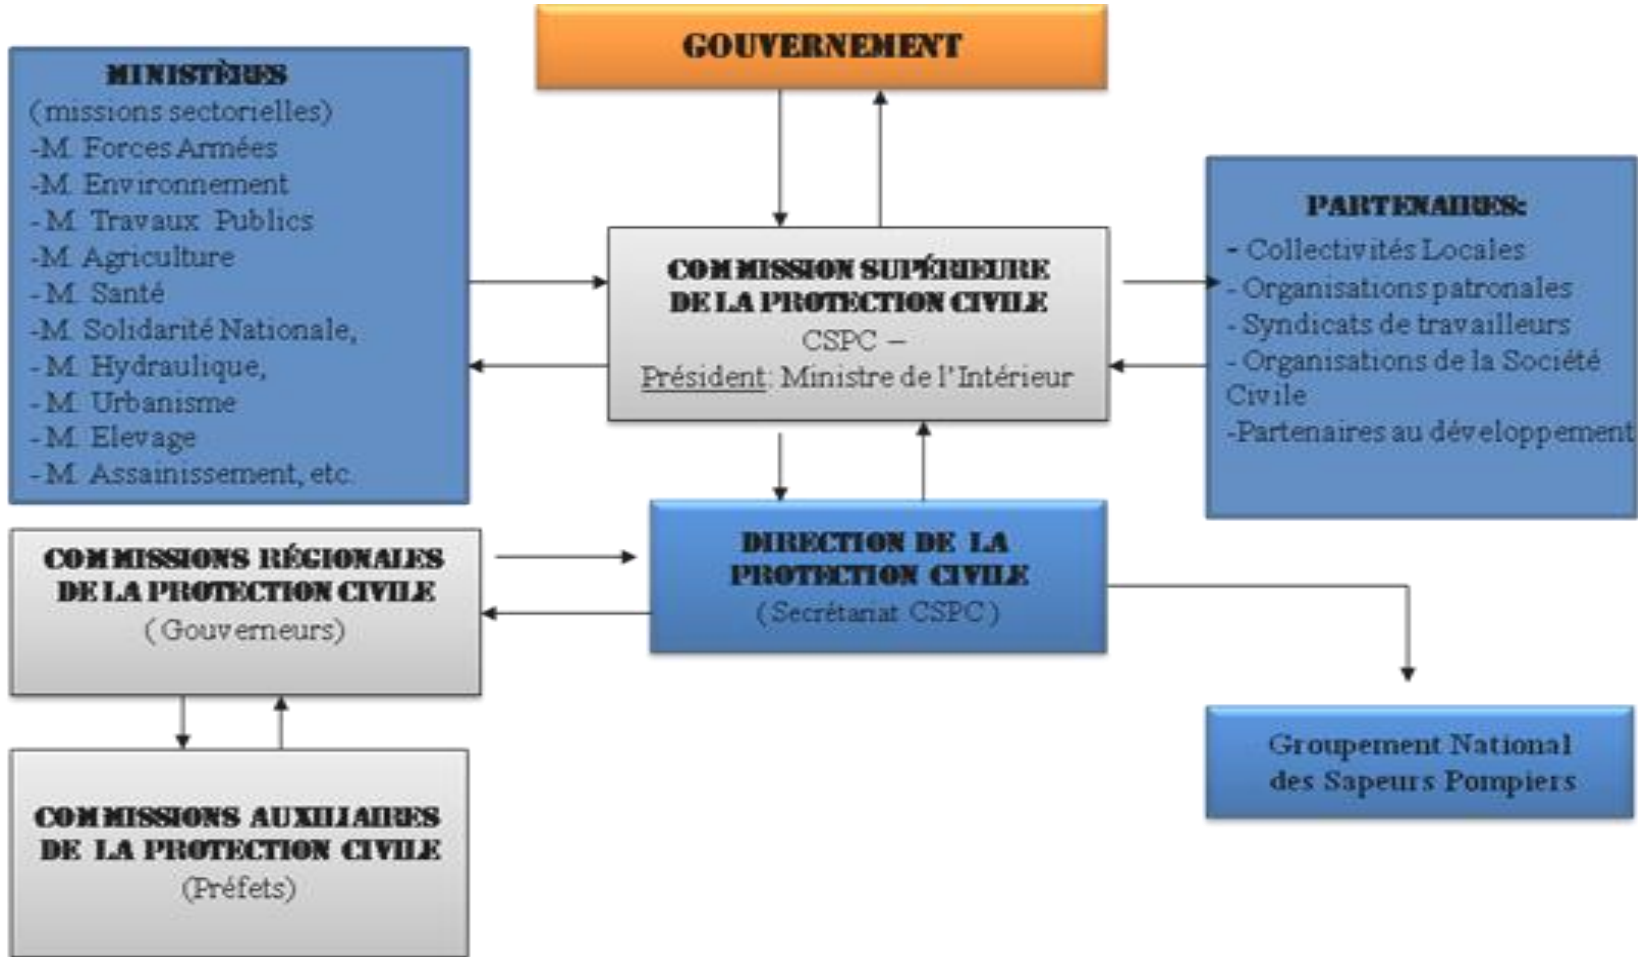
GOUVERNEMENT

MINISTÈRES
(missions sectorielles)
-M. Forces Armées
-M. Environnement
- M. Travaux Publics
-M. Agriculture
- M. Santé
-M. Solidarité Nationale,
- M. Hydraulique,
- M. Urbanisme
- M. Elevage
- M. Assainissement, etc.

COMMISSION SUPÉRIEURE DE LA PROTECTION CIVILE
CSPC –
Président: Ministre de l'Intérieur

PARTENAIRES:
- Collectivités Locales
- Organisations patronales
- Syndicats de travailleurs
- Organisations de la Société Civile
-Partenaires au développement

COMMISSIONS RÉGIONALES DE LA PROTECTION CIVILE
(Gouverneurs)

DIRECTION DE LA PROTECTION CIVILE
(Secrétariat CSPC)

COMMISSIONS AUXILIAIRES DE LA PROTECTION CIVILE
(Préfets)

Groupement National des Sapeurs Pompiers